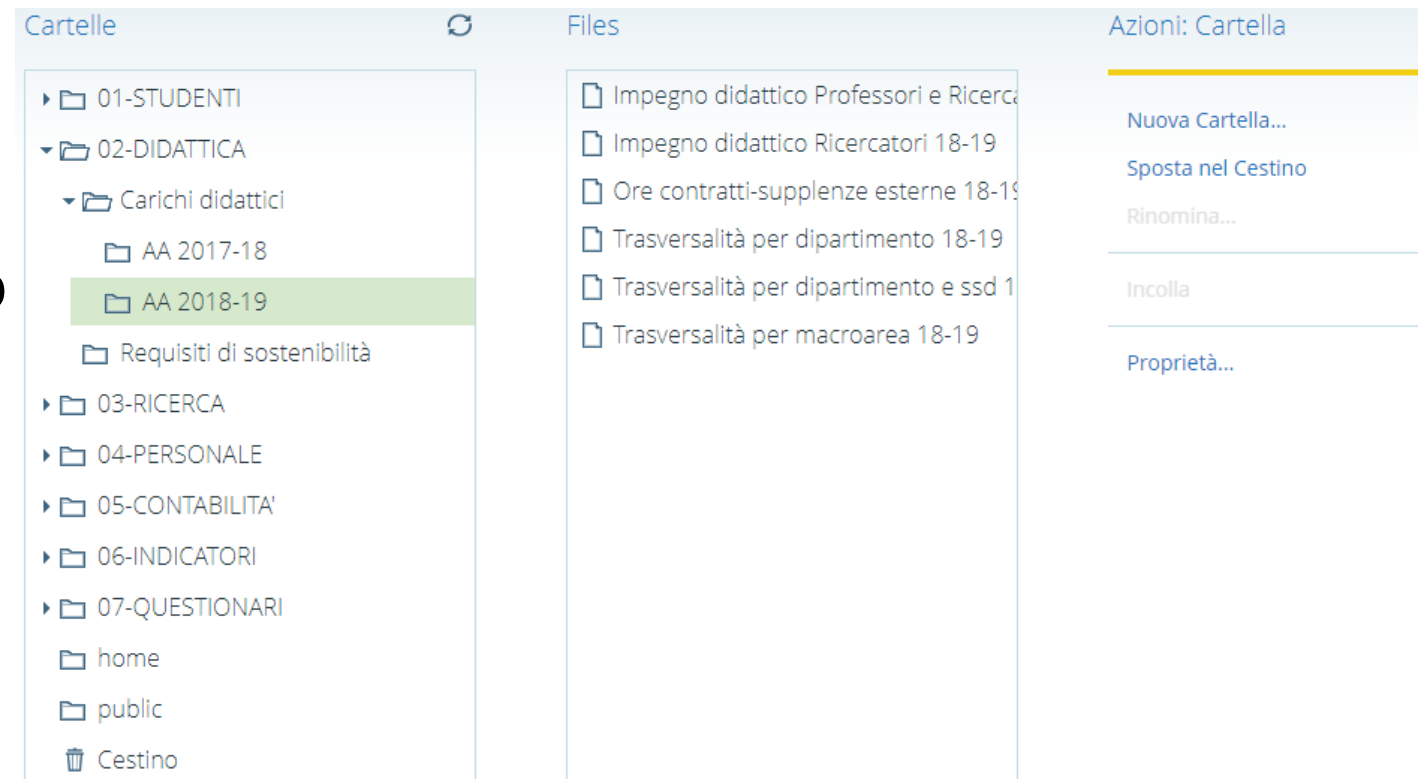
Cartelle

01-STUDENTI
02-DIDATTICA
Carichi didattici
AA 2017-18
AA 2018-19
Requisiti di sostenibilità
03-RICERCA
04-PERSONALE
05-CONTABILITA'
06-INDICATORI
07-QUESTIONARI
home
public
Cestino

Files

Impegno didattico Professori e Ricerca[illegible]
Impegno didattico Ricercatori 18-19
Ore contratti-supplenze esterne 18-1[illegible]
Trasversalità per dipartimento 18-19
Trasversalità per dipartimento e ssd 1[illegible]
Trasversalità per macroarea 18-19

Azioni: Cartella

Nuova Cartella...
Sposta nel Cestino
Rinomina...
Incolla
Proprietà...